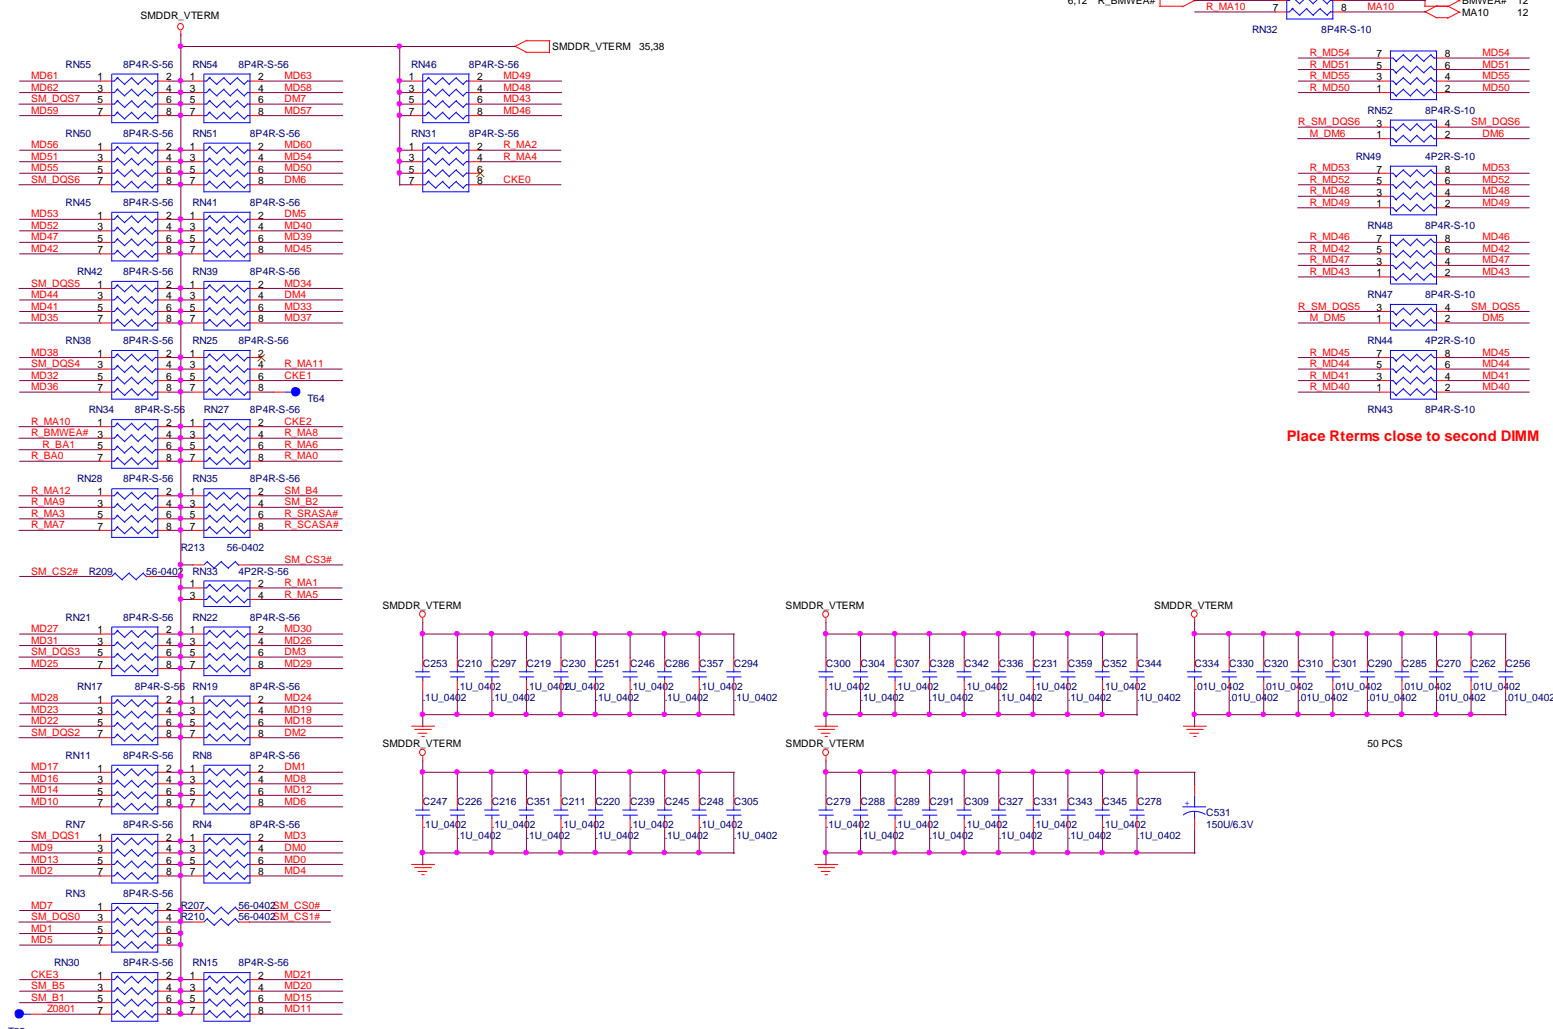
SMDDR_VTERM

SMDDR_VTERM 35,38

6,12 R_BMWEA# R_MA10 7 8 MA10 BMWEA# 12
MA10 12
RN32 8P4R-S-10

RN55 8P4R-S-56 RN54 8P4R-S-56
MD61 1 2 1 2 MD63
MD62 3 4 3 4 MD58
SM_DQS7 5 6 5 6 DM7
MD59 7 8 7 8 MD57

RN50 8P4R-S-56 RN51 8P4R-S-56
MD56 1 2 1 2 MD60
MD51 3 4 3 4 MD54
MD55 5 6 5 6 MD50
SM_DQS6 7 8 7 8 DM6

RN45 8P4R-S-56 RN41 8P4R-S-56
MD53 1 2 1 2 DM5
MD52 3 4 3 4 MD40
MD47 5 6 5 6 MD39
MD42 7 8 7 8 MD45

RN42 8P4R-S-56 RN39 8P4R-S-56
SM_DQS5 1 2 1 2 MD34
MD44 3 4 3 4 DM4
MD41 5 6 5 6 MD33
MD35 7 8 7 8 MD37

RN38 8P4R-S-56 RN25 8P4R-S-56
MD38 1 2 1 2
SM_DQS4 3 4 3 4 R_MA11
MD32 5 6 5 6 CKE1
MD36 7 8 7 8
T64

RN34 8P4R-S-56 RN27 8P4R-S-56
R_MA10 1 2 1 2 CKE2
R_BMWEA# 3 4 3 4 R_MA8
R_BA1 5 6 5 6 R_MA6
R_BA0 7 8 7 8 R_MA0

RN28 8P4R-S-56 RN35 8P4R-S-56
R_MA12 1 2 1 2 SM_B4
R_MA9 3 4 3 4 SM_B2
R_MA3 5 6 5 6 R_SRASA#
R_MA7 7 8 7 8 R_SCASA#

R213 56-0402
SM_CS3#
SM_CS2# R209 56-0402 RN33 4P2R-S-56
1 2 R_MA1
3 4 R_MA5

RN21 8P4R-S-56 RN22 8P4R-S-56
MD27 1 2 1 2 MD30
MD31 3 4 3 4 MD26
SM_DQS3 5 6 5 6 DM3
MD25 7 8 7 8 MD29

RN17 8P4R-S-56 RN19 8P4R-S-56
MD28 1 2 1 2 MD24
MD23 3 4 3 4 MD19
MD22 5 6 5 6 MD18
SM_DQS2 7 8 7 8 DM2

RN11 8P4R-S-56 RN8 8P4R-S-56
MD17 1 2 1 2 DM1
MD16 3 4 3 4 MD8
MD14 5 6 5 6 MD12
MD10 7 8 7 8 MD6

RN7 8P4R-S-56 RN4 8P4R-S-56
SM_DQS1 1 2 1 2 MD3
MD9 3 4 3 4 DM0
MD13 5 6 5 6 MD0
MD2 7 8 7 8 MD4

RN3 8P4R-S-56
MD7 1 2 R207 56-0402 SM_CS0#
SM_DQS0 3 4 R210 56-0402 SM_CS1#
MD1 5 6
MD5 7 8

RN30 8P4R-S-56 RN15 8P4R-S-56
CKE3 1 2 1 2 MD21
SM_B5 3 4 3 4 MD20
SM_B1 5 6 5 6 MD15
Z0801 7 8 7 8 MD11

RN46 8P4R-S-56
1 2 MD49
3 4 MD48
5 6 MD43
7 8 MD46

RN31 8P4R-S-56
1 2 R_MA2
3 4 R_MA4
5 6
7 8 CKE0

R_MD54 7 8 MD54
R_MD51 5 6 MD51
R_MD55 3 4 MD55
R_MD50 1 2 MD50

RN52 8P4R-S-10
R_SM_DQS6 3 4 SM_DQS6
M_DM6 1 2 DM6

RN49 4P2R-S-10
R_MD53 7 8 MD53
R_MD52 5 6 MD52
R_MD48 3 4 MD48
R_MD49 1 2 MD49

RN48 8P4R-S-10
R_MD46 7 8 MD46
R_MD42 5 6 MD42
R_MD47 3 4 MD47
R_MD43 1 2 MD43

RN47 8P4R-S-10
R_SM_DQS5 3 4 SM_DQS5
M_DM5 1 2 DM5

RN44 4P2R-S-10
R_MD45 7 8 MD45
R_MD44 5 6 MD44
R_MD41 3 4 MD41
R_MD40 1 2 MD40
RN43 8P4R-S-10

Place Rterms close to second DIMM

SMDDR_VTERM
C253 C210 C297 C219 C230 C251 C246 C286 C357 C294
.1U_0402 .1U_0402 .1U_0402 .1U_0402 .1U_0402 .1U_0402 .1U_0402 .1U_0402 .1U_0402 .1U_0402

SMDDR_VTERM
C300 C304 C307 C328 C342 C336 C231 C359 C352 C344
.1U_0402 .1U_0402 .1U_0402 .1U_0402 .1U_0402 .1U_0402 .1U_0402 .1U_0402 .1U_0402 .1U_0402

SMDDR_VTERM
C334 C330 C320 C310 C301 C290 C285 C270 C262 C256
.01U_0402 .01U_0402 .01U_0402 .01U_0402 .01U_0402 .01U_0402 .01U_0402 .01U_0402 .01U_0402 .01U_0402

50 PCS

SMDDR_VTERM
C247 C226 C216 C351 C211 C220 C239 C245 C248 C305
.1U_0402 .1U_0402 .1U_0402 .1U_0402 .1U_0402 .1U_0402 .1U_0402 .1U_0402 .1U_0402 .1U_0402

SMDDR_VTERM
C279 C288 C289 C291 C309 C327 C331 C343 C345 C278
.1U_0402 .1U_0402 .1U_0402 .1U_0402 .1U_0402 .1U_0402 .1U_0402 .1U_0402 .1U_0402 .1U_0402
C531
150U/6.3V